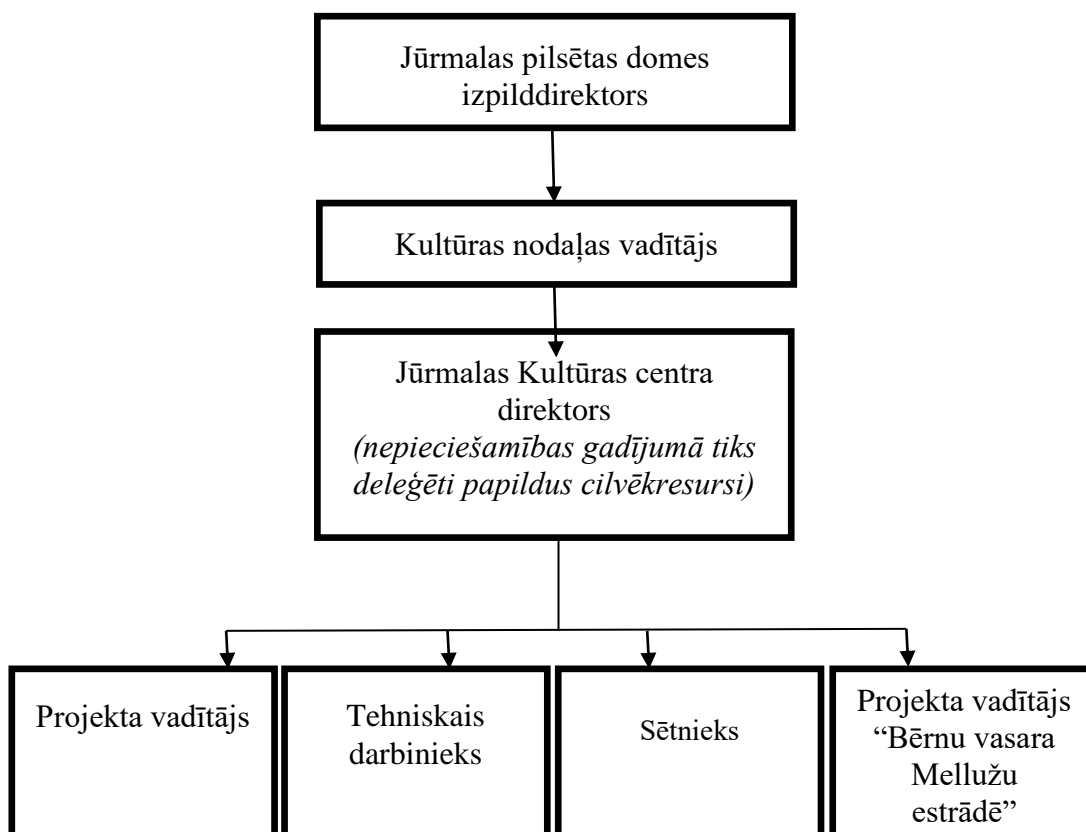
Jūrmalas pilsētas domes izpilddirektors

Kultūras nodaļas vadītājs

Jūrmalas Kultūras centra direktors
*(nepieciešamības gadījumā tiks deleģēti papildus cilvēkresursi)*

Projekta vadītājs

Tehniskais darbinieks

Sētnieks

Projekta vadītājs “Bērnu vasara Melllužu estrādē”